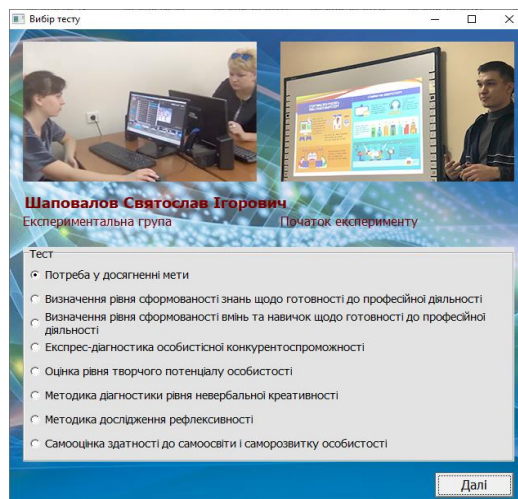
Вибір тесту

Шаповалов Святослав Ігорович
Експериментальна група
Початок експерименту

Тест
Потреба у досягненні мети
Визначення рівня сформованості знань щодо готовності до професійної діяльності
Визначення рівня сформованості вмінь та навичок щодо готовності до професійної діяльності
Експрес-діагностика особистісної конкурентоспроможності
Оцінка рівня творчого потенціалу особистості
Методика діагностики рівня невербальної креативності
Методика дослідження рефлексивності
Самооцінка здатності до самоосвіти і саморозвитку особистості

Далі